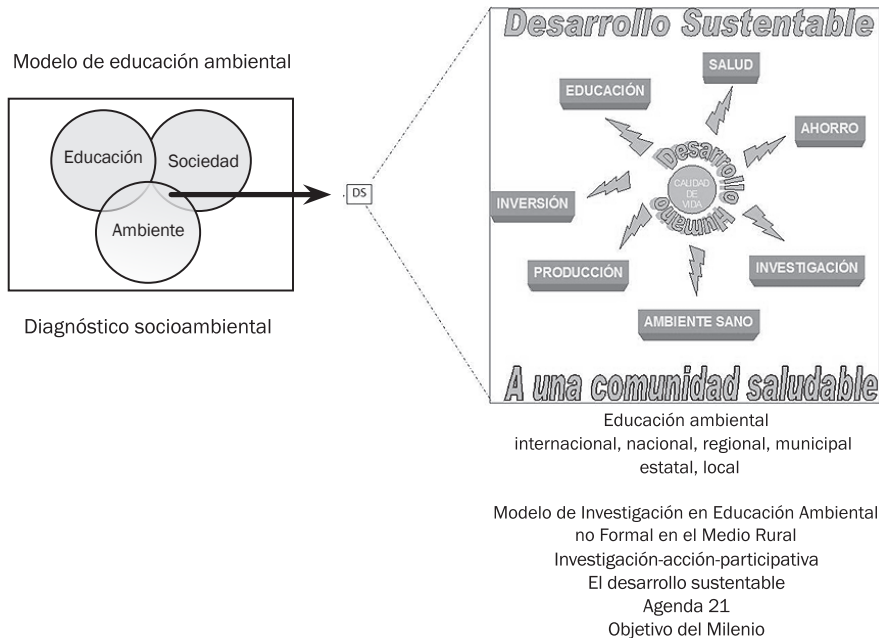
Modelo de educación ambiental

Educación

Sociedad

Ambiente

Diagnóstico socioambiental

DS

Desarrollo Sustentable

SALUD

EDUCACIÓN

AHORRO

Desarrollo Humano

CALIDAD DE VIDA

INVERSIÓN

PRODUCCIÓN

INVESTIGACIÓN

AMBIENTE SANO

A una comunidad saludable

Educación ambiental
internacional, nacional, regional, municipal
estatal, local

Modelo de Investigación en Educación Ambiental
no Formal en el Medio Rural
Investigación-acción-participativa
El desarrollo sustentable
Agenda 21
Objetivo del Milenio